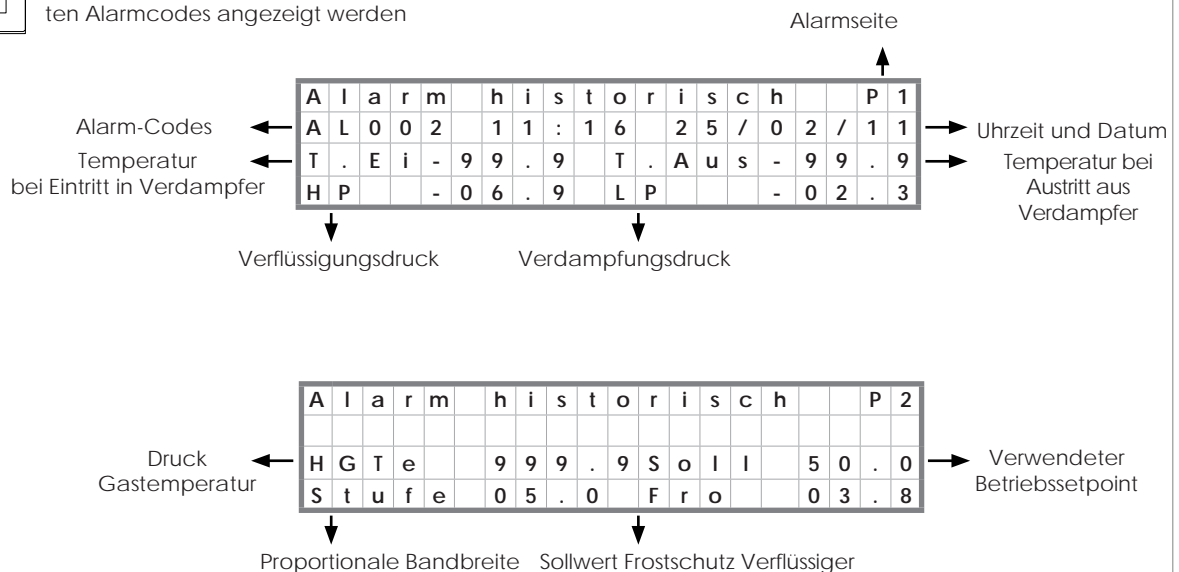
ten Alarmcodes angezeigt werden

Alarmseite

| A | l | a | r | m | | h | i | s | t | o | r | i | s | c | h | | | P | 1 |
|---|---|---|---|---|---|---|---|---|---|---|---|---|---|---|---|---|---|---|---|
| A | L | 0 | 0 | 2 | | 1 | 1 | : | 1 | 6 | | 2 | 5 | / | 0 | 2 | / | 1 | 1 |
| T | . | E | i | - | 9 | 9 | . | 9 | | T | . | A | u | s | - | 9 | 9 | . | 9 |
| H | P | | | - | 0 | 6 | . | 9 | | L | P | | | | - | 0 | 2 | . | 3 |

Alarm-Codes

Temperatur bei Eintritt in Verdampfer

Uhrzeit und Datum

Temperatur bei Austritt aus Verdampfer

Verflüssigungsdruck

Verdampfungsdruck

| A | l | a | r | m | | h | i | s | t | o | r | i | s | c | h | | | P | 2 |
|---|---|---|---|---|---|---|---|---|---|---|---|---|---|---|---|---|---|---|---|
| | | | | | | | | | | | | | | | | | | | |
| H | G | T | e | | | 9 | 9 | 9 | . | 9 | S | o | l | l | | 5 | 0 | . | 0 |
| S | t | u | f | e | | 0 | 5 | . | 0 | | F | r | o | | | 0 | 3 | . | 8 |

Druck Gastemperatur

Verwendeter Betriebssetpoint

Proportionale Bandbreite

Sollwert Frostschutz Verflüssiger